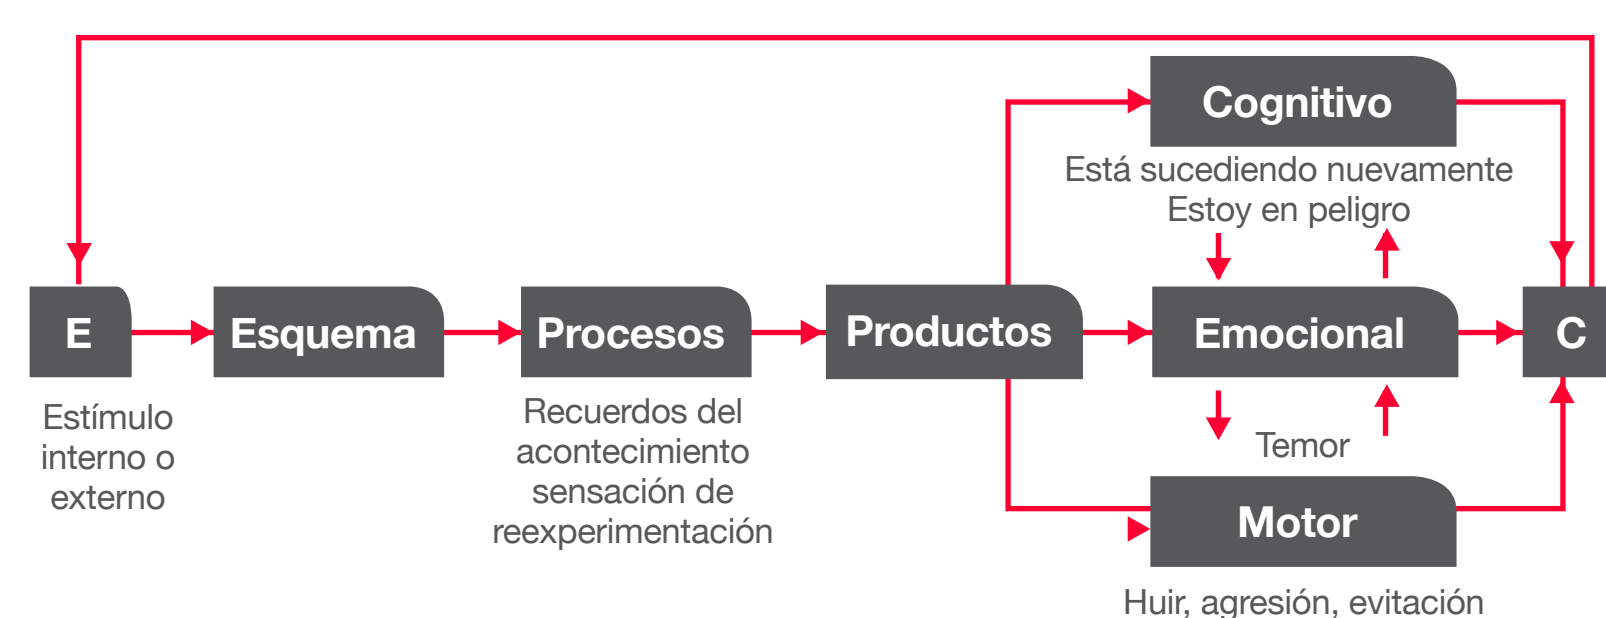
Cognitivo

Está sucediendo nuevamente
Estoy en peligro

E

Esquema

Procesos

Productos

Emocional

C

Estímulo interno o externo

Recuerdos del acontecimiento sensación de reexperimentación

Temor

Motor

Huir, agresión, evitación